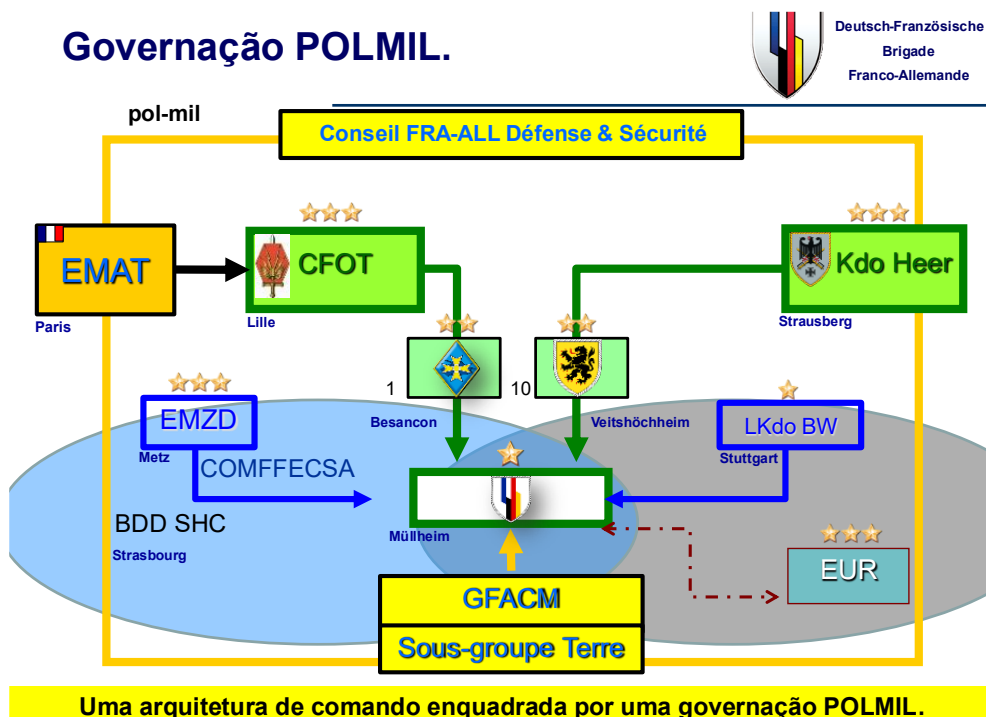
Governação POLMIL.

Deutsch-Französische Brigade Franco-Allemande

pol-mil

Conseil FRA-ALL Défense & Sécurité

EMAT
Paris

CFOT
Lille

Kdo Heer
Strausberg

1
Besancon

10
Veitshöchheim

EMZD
Metz

COMFFECSA

LKdo BW
Stuttgart

BDD SHC
Strasbourg

Müllheim

EUR

GFACM

Sous-groupe Terre

Uma arquitetura de comando enquadrada por uma governação POLMIL.